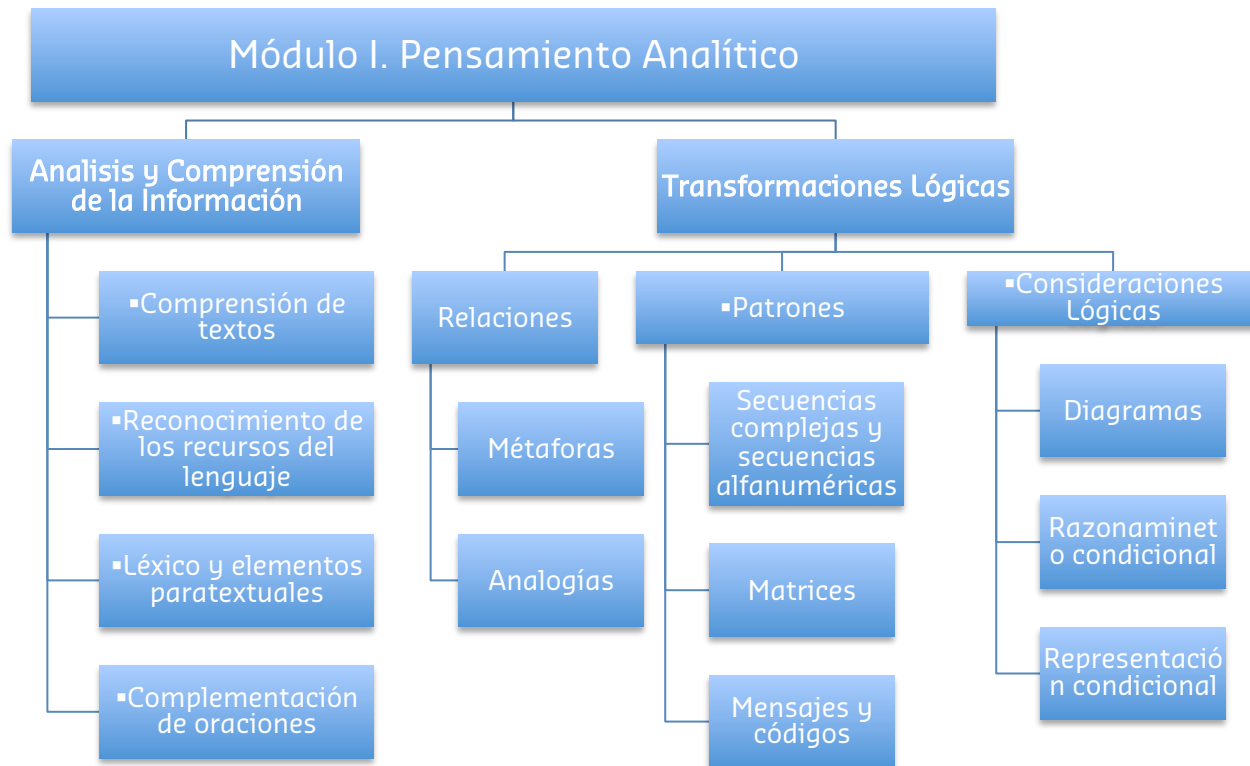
Módulo I. Pensamiento Analítico

Analisis y Comprensión de la Información

▪Comprensión de textos

▪Reconocimiento de los recursos del lenguaje

▪Léxico y elementos paratextuales

▪Complementación de oraciones

Transformaciones Lógicas

Relaciones

Métaforas

Analogías

▪Patrones

Secuencias complejas y secuencias alfanuméricas

Matrices

Mensajes y códigos

▪Consideraciones Lógicas

Diagramas

Razonaminet o condicional

Representació n condicional